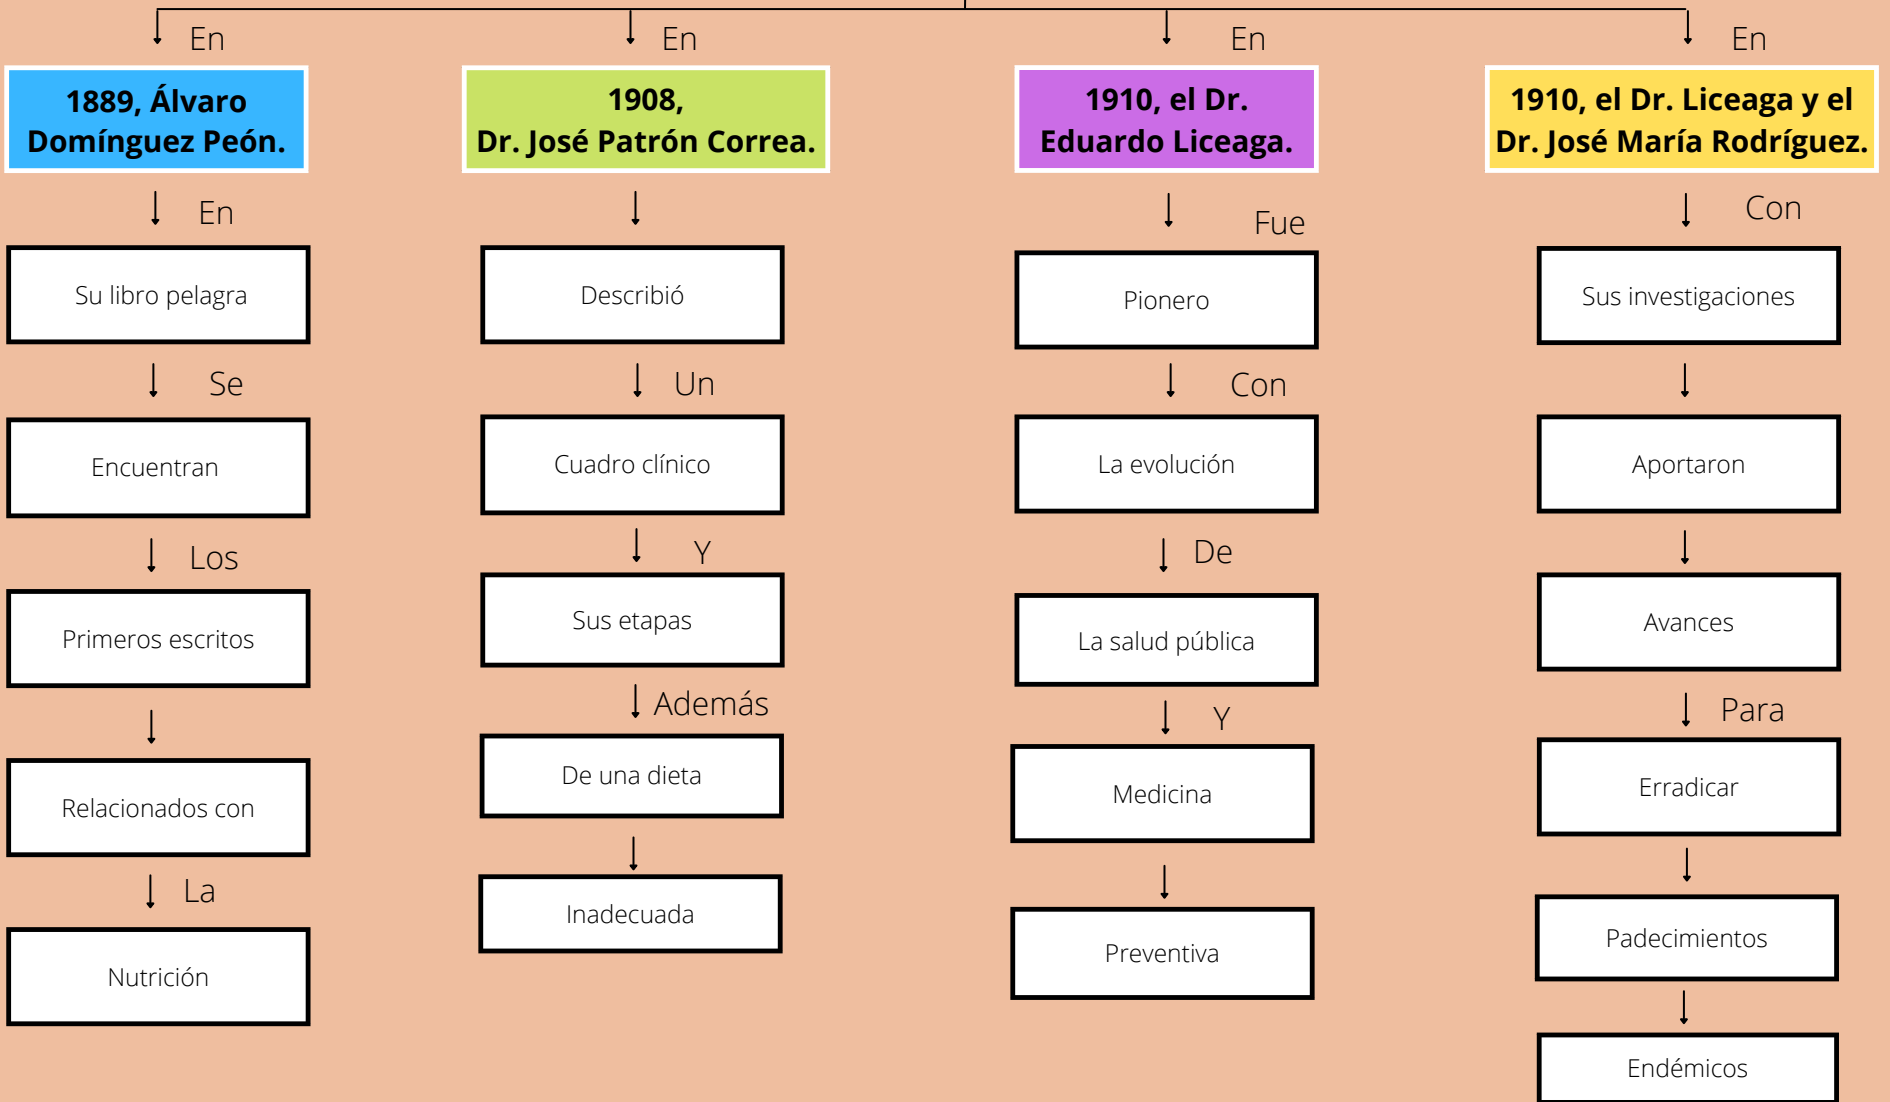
En

1889, Álvaro Domínguez Peón.

En

Su libro pelagra

Se

Encuentran

Los

Primeros escritos

Relacionados con

La

Nutrición

En

1908, Dr. José Patrón Correa.

Describió

Un

Cuadro clínico

Y

Sus etapas

Además

De una dieta

Inadecuada

En

1910, el Dr. Eduardo Liceaga.

Fue

Pionero

Con

La evolución

De

La salud pública

Y

Medicina

Preventiva

En

1910, el Dr. Liceaga y el Dr. José María Rodríguez.

Con

Sus investigaciones

Aportaron

Avances

Para

Erradicar

Padecimientos

Endémicos